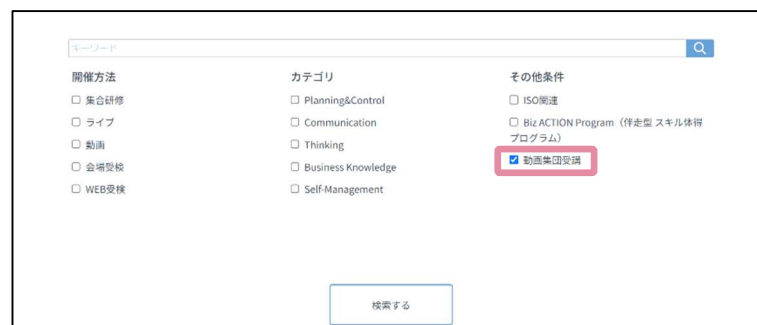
キーワード

開催方法
☐ 集合研修
☐ ライブ
☐ 動画
☐ 会場受検
☐ WEB受検

カテゴリ
☐ Planning&Control
☐ Communication
☐ Thinking
☐ Business Knowledge
☐ Self-Management

その他条件
☐ ISO関連
☐ Biz ACTION Program（伴走型 スキル体得プログラム）
☑ 動画集団受講

検索する